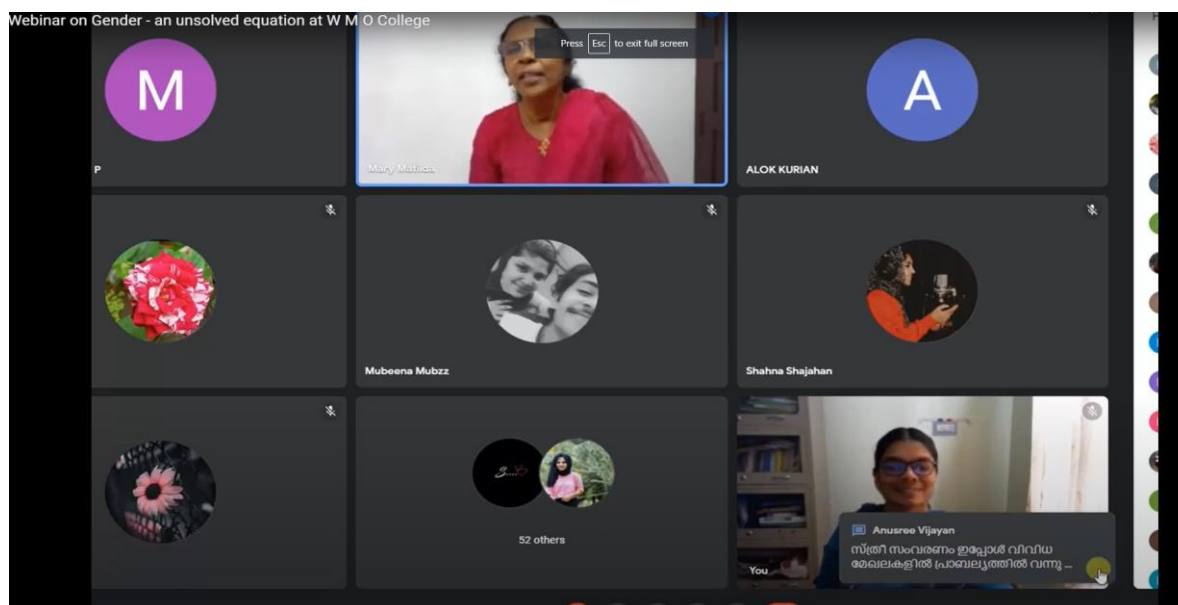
Webinar on Gender - an unsolved equation at W M O College

Press Esc to exit full screen

M

P

Mary Mathida

A

ALOK KURIAN

Mubeena Mubzz

Shahna Shajahan

52 others

You

Anusree Vijayan
സ്ത്രീ സംവരണം ഇപ്പോൾ വിവിധ മേഖലകളിൽ പ്രാബല്യത്തിൽ വന്നു ...